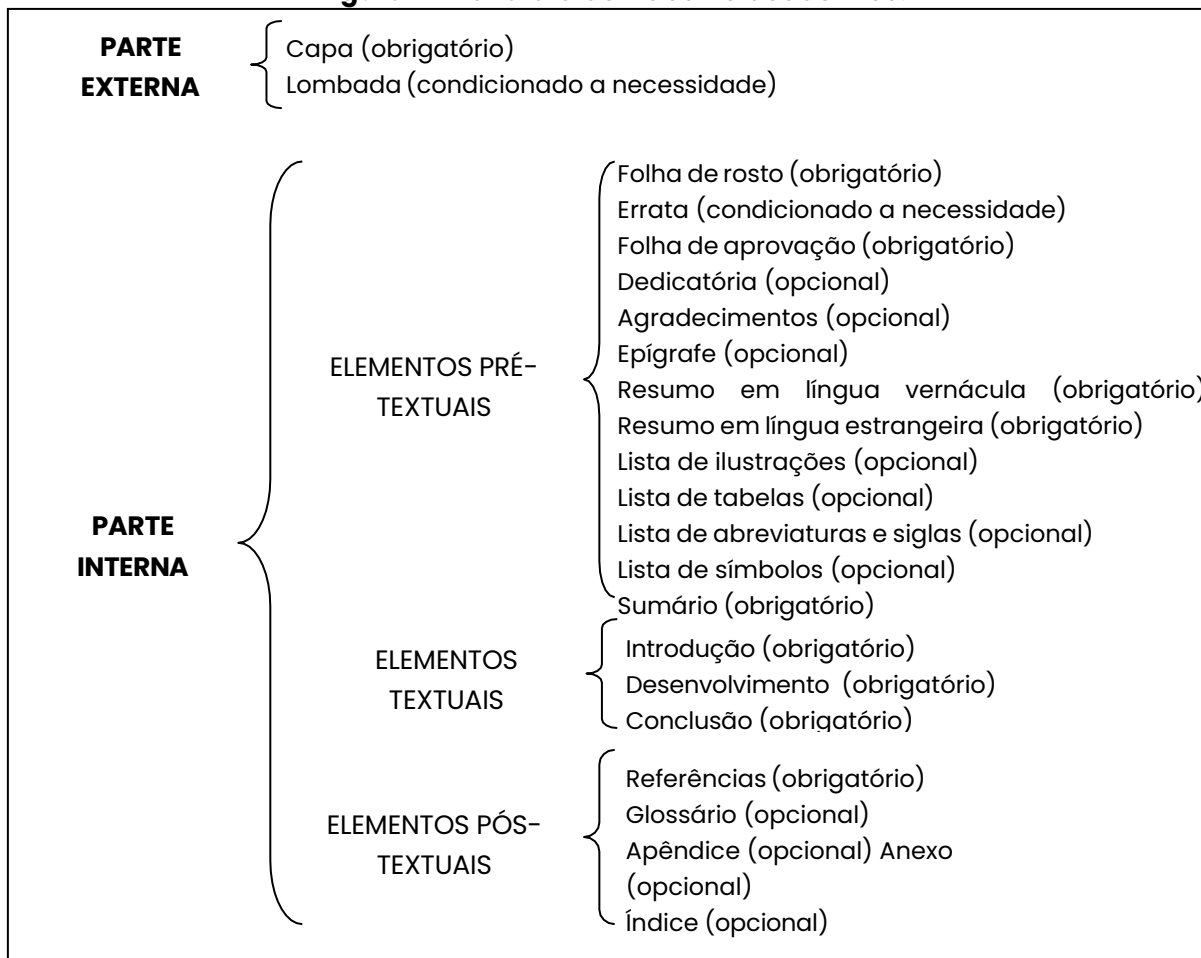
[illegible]

PARTE EXTERNA

Capa (obrigatório)
Lombada (condicionado a necessidade)

PARTE INTERNA

ELEMENTOS PRÉ-TEXTUAIS

Folha de rosto (obrigatório)
Errata (condicionado a necessidade)
Folha de aprovação (obrigatório)
Dedicatória (opcional)
Agradecimentos (opcional)
Epígrafe (opcional)
Resumo em língua vernácula (obrigatório)
Resumo em língua estrangeira (obrigatório)
Lista de ilustrações (opcional)
Lista de tabelas (opcional)
Lista de abreviaturas e siglas (opcional)
Lista de símbolos (opcional)
Sumário (obrigatório)

ELEMENTOS TEXTUAIS

Introdução (obrigatório)
Desenvolvimento (obrigatório)
Conclusão (obrigatório)

ELEMENTOS PÓS-TEXTUAIS

Referências (obrigatório)
Glossário (opcional)
Apêndice (opcional) Anexo (opcional)
Índice (opcional)